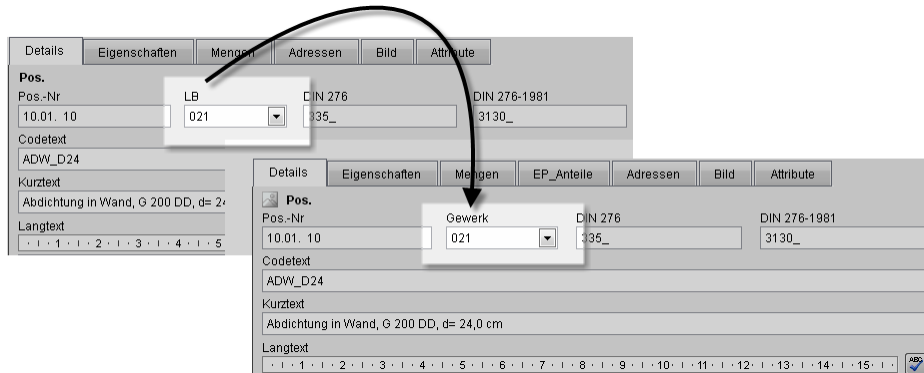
Details | Eigenschaften | Mengen | Adressen | Bild | Attribute

Pos.

Pos.-Nr
10.01. 10

LB
021

DIN 276
335_

DIN 276-1981
3130_

Codetext
ADW_D24

Kurztext
Abdichtung in Wand, G 200 DD, d= 24

Langtext
1 · 2 · 3 · 4 · 5

Details | Eigenschaften | Mengen | EP_Anteile | Adressen | Bild | Attribute

Pos.

Pos.-Nr
10.01. 10

Gewerk
021

DIN 276
335_

DIN 276-1981
3130_

Codetext
ADW_D24

Kurztext
Abdichtung in Wand, G 200 DD, d= 24,0 cm

Langtext
1 · 2 · 3 · 4 · 5 · 6 · 7 · 8 · 9 · 10 · 11 · 12 · 13 · 14 · 15